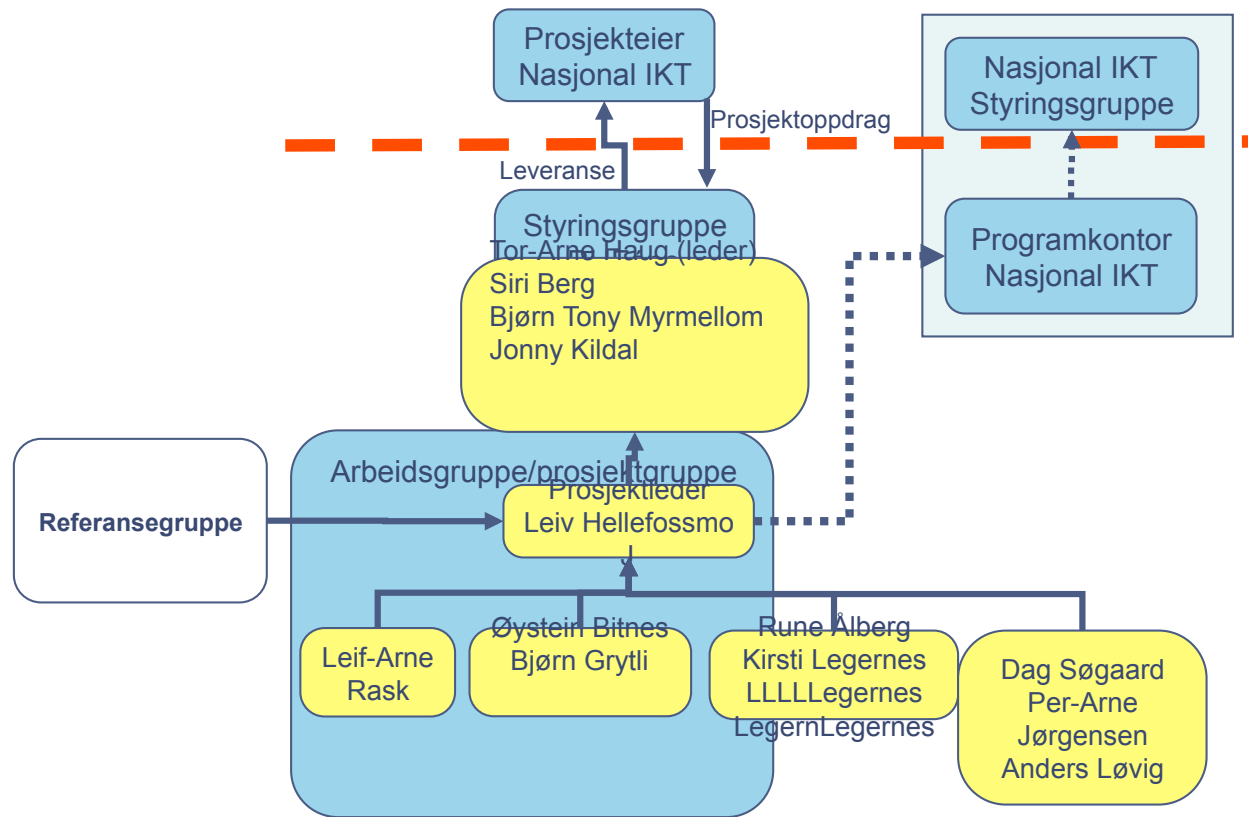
Prosjekteier
Nasjonal IKT

Nasjonal IKT
Styringsgruppe

Prosjektoppdrag

Leveranse

Styringsgruppe
Tor-Arne Haug (leder)
Siri Berg
Bjørn Tony Myrmellom
Jonny Kildal

Programkontor
Nasjonal IKT

Arbeidsgruppe/prosjektgruppe

Referansegruppe

Prosjektleder
Leiv Hellefossmo

Leif-Arne
Rask

Øystein Bitnes
Bjørn Grytli

Rune Ålberg
Kirsti Legernes
LLLLLegernes
LegernLegernes

Dag Søgaard
Per-Arne
Jørgensen
Anders Løvig